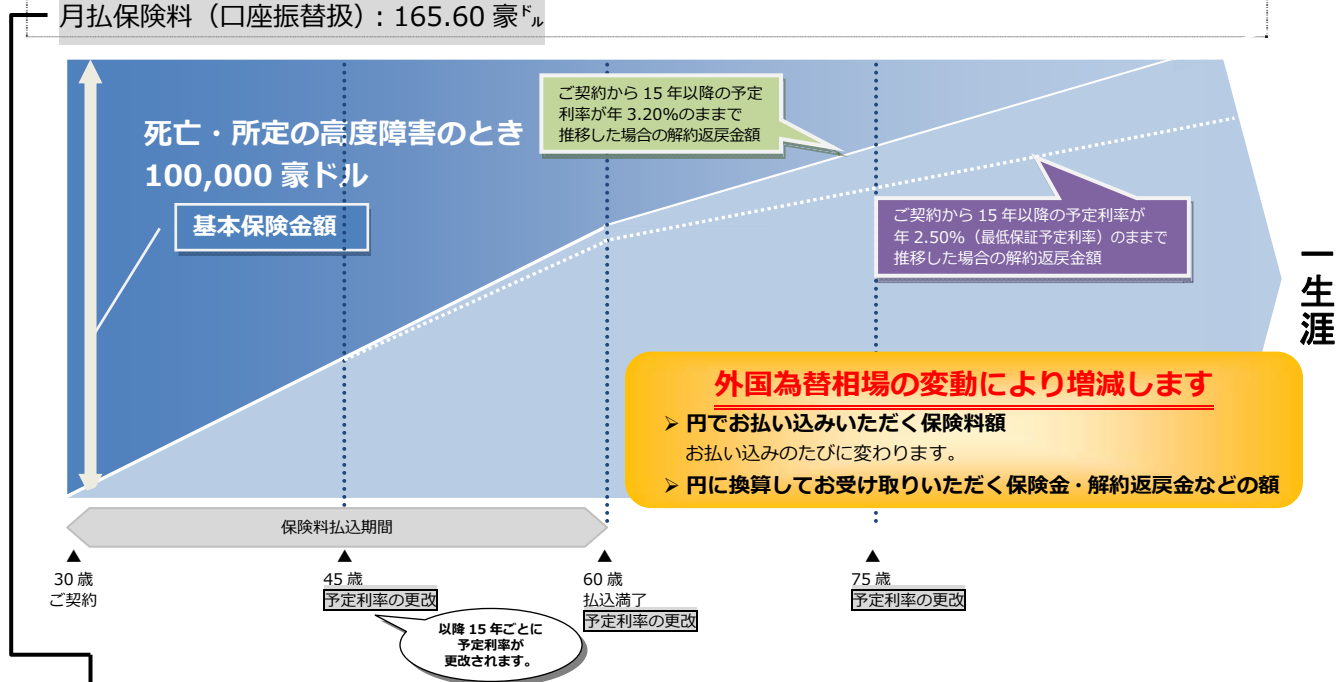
月払保険料（口座振替扱）: 165.60 豪ドル

ご契約から 15 年以降の予定利率が年 3.20%のままで推移した場合の解約返戻金額

死亡・所定の高度障害のとき
100,000 豪ドル

基本保険金額

ご契約から 15 年以降の予定利率が年 2.50%（最低保証予定利率）のままで推移した場合の解約返戻金額

一生涯

外国為替相場の変動により増減します
➢ 円でお払い込みいただく保険料額
お払い込みのたびに変わります。
➢ 円に換算してお受け取りいただく保険金・解約返戻金などの額

保険料払込期間

30 歳
ご契約

45 歳
予定利率の更改

以降 15 年ごとに予定利率が更改されます。

60 歳
払込満了
予定利率の更改

75 歳
予定利率の更改